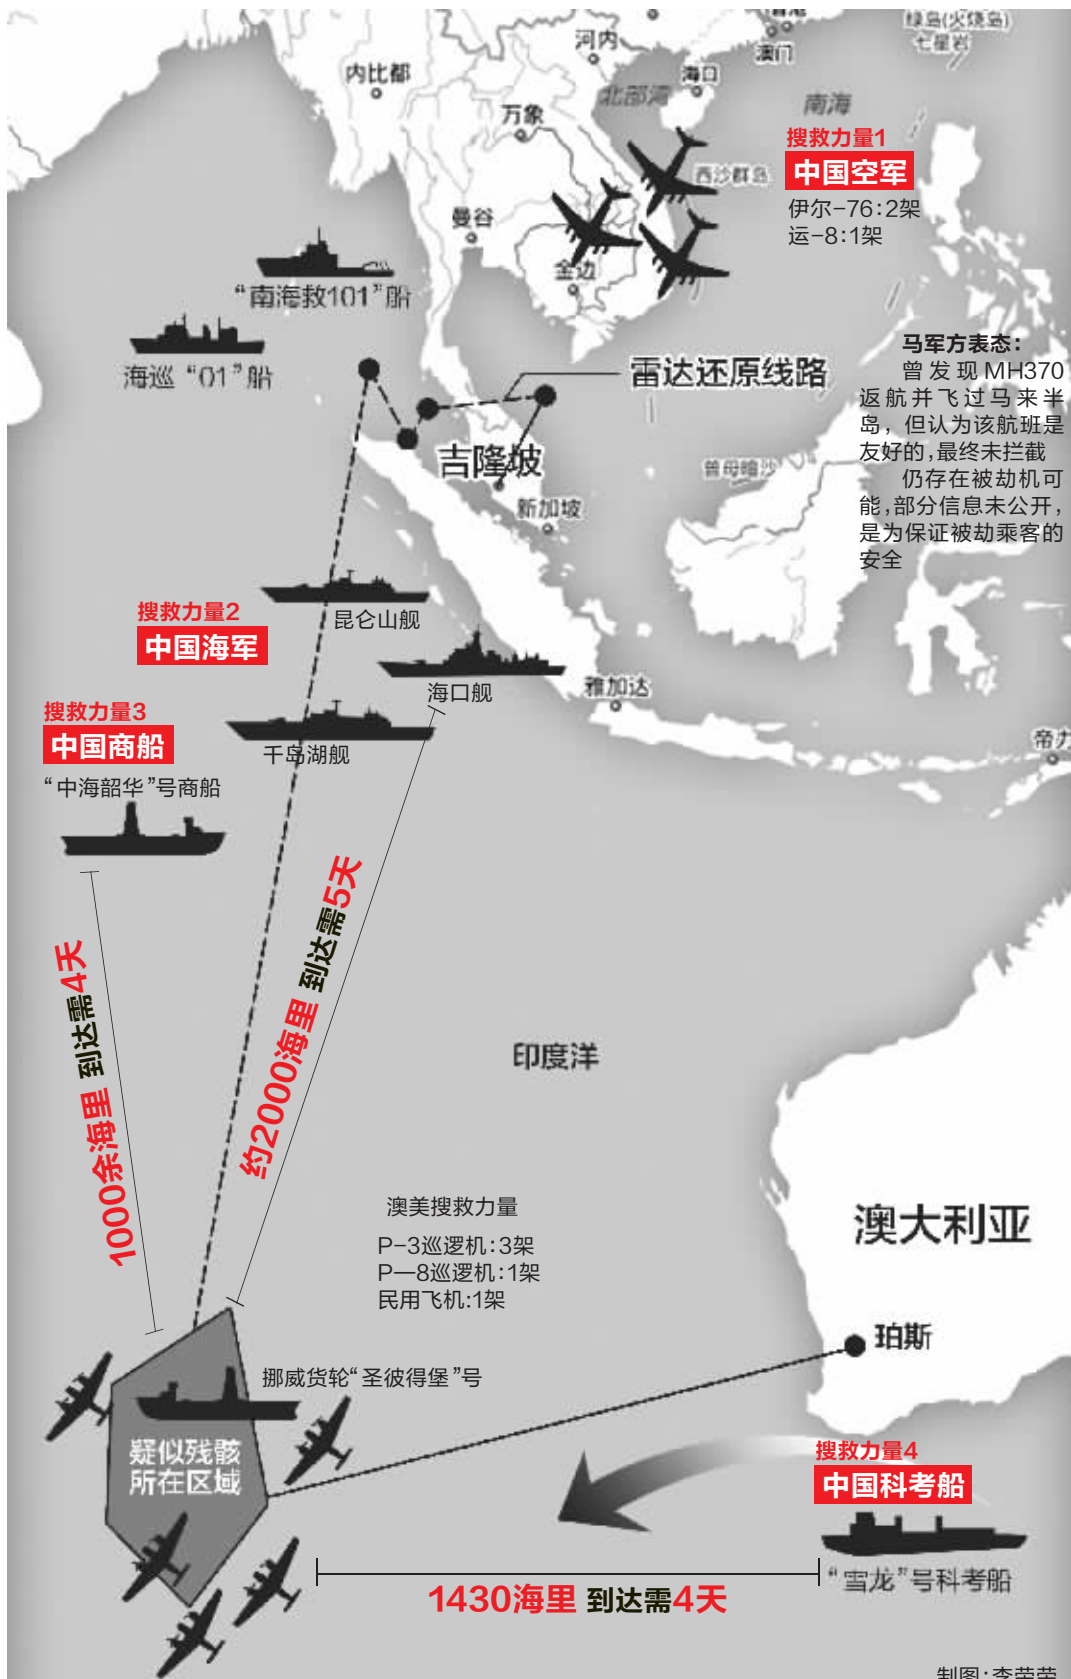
绿岛(火烧岛)
七星岩
河内
澳门
内比都
海口
北部湾
南海
万象
西沙群岛
搜救力量1
中国空军
伊尔-76:2架
运-8:1架
曼谷
金边
“南海救101”船
海巡“01”船
雷达还原线路
马军方表态:
曾发现MH370返航并飞过马来半岛，但认为该航班是友好的,最终未拦截
仍存在被劫机可能,部分信息未公开,是为保证被劫乘客的安全
吉隆坡
曾母暗沙
新加坡
搜救力量2
中国海军
昆仑山舰
海口舰
雅加达
搜救力量3
中国商船
千岛湖舰
帝力
“中海韶华”号商船
1000余海里 到达需4天
约2000海里 到达需5天
印度洋
澳大利亚
澳美搜救力量
P-3巡逻机:3架
P—8巡逻机:1架
民用飞机:1架
珀斯
挪威货轮“圣彼得堡”号
疑似残骸所在区域
搜救力量4
中国科考船
“雪龙”号科考船
1430海里 到达需4天
制图:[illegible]